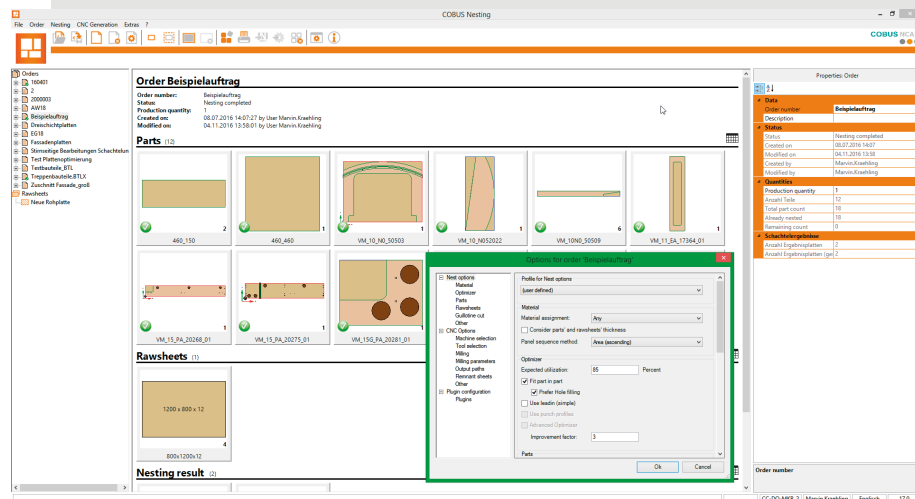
COBUS Nesting

File Order Nesting CNC Generation Extras ?

COBUS NCA

Orders
160401
2
2000003
AW18
Beispielauftrag
Dreischichtplatten
EG18
Fassadenplatten
Stirnseitige Bearbeitungen Schachteln
Test Plattenoptimierung
Testbauteile_BTL
Treppenbauteile.BTLX
Zuschnitt Fassade_groß
Rawsheets
Neue Rohplatte

Order Beispielauftrag

Order number: Beispielauftrag
Status: Nesting completed
Production quantity: 1
Created on: 08.07.2016 14:07:27 by User Marvin.Kraehling
Modified on: 04.11.2016 13:58:01 by User Marvin.Kraehling

Parts (12)

460_150 2
460_460 1
VM_10_N0_50503 1
VM_10_N052022 1
VM_10N0_50509 6
VM_11_EA_17364_01 1
VM_15_PA_20268_01 1
VM_15_PA_20275_01 1
VM_15G_PA_20281_01

Rawsheets (1)

1200 x 800 x 12
4
800x1200x12

Nesting result (2)

Properties: Order

Data
Order number | Beispielauftrag
Description |
Status
Status | Nesting completed
Created on | 08.07.2016 14:07
Modified on | 04.11.2016 13:58
Created by | Marvin.Kraehling
Modified by | Marvin.Kraehling
Quantities
Production quantity | 1
Anzahl Teile | 12
Total part count | 18
Already nested | 18
Remaining count | 0
Schachtelergebnisse
Anzahl Ergebnisplatten | 2
Anzahl Ergebnisplatten (ge | 2

Order number

Options for order "Beispielauftrag"

Nest options
Material
Optimizer
Parts
Rawsheets
Guillotine cut
Other
CNC Options
Machine selection
Tool selection
Milling
Milling parameters
Output paths
Remnant sheets
Other
Plugin configuration
Plugins

Profile for Nest options
(user defined)
Material
Material assignment: Any
Consider parts' and rawsheets' thickness
Panel sequence method: Area (ascending)
Optimizer
Expected utilization: 85 Percent
Fit part in part
Prefer Hole filling
Use leadin (simple)
Use punch profiles
Advanced Optimizer
Improvement factor: 3
Parts

Ok Cancel

CC-DO-MKR-2 Marvin.Kraehling English 17.0